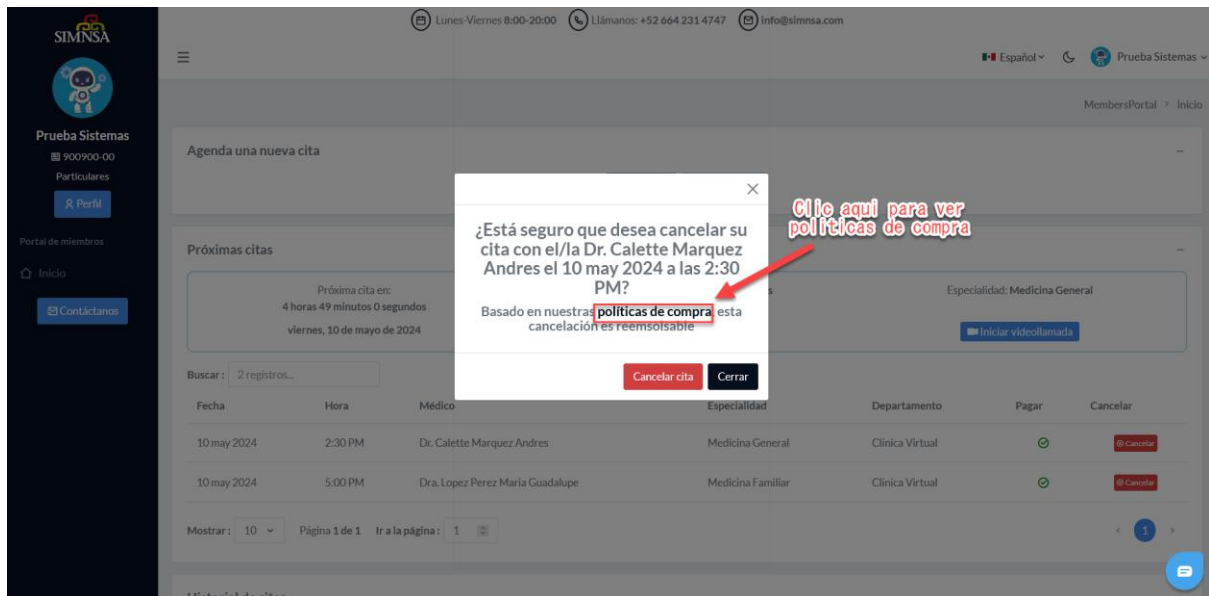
SIMNSA

Prueba Sistemas
900900-00
Particulares
Perfil

Portal de miembros
Inicio
Contáctanos

Lunes-Viernes 8:00-20:00 Llámanos: +52 664 231 4747 info@simnsa.com

Español Prueba Sistemas

MembersPortal > Inicio

Agenda una nueva cita

Próximas citas

Próxima cita en:
4 horas 49 minutos 0 segundos
viernes, 10 de mayo de 2024

Especialidad: Medicina General

Iniciar videollamada

Buscar: 2 registros...

| Fecha | Hora | Médico | Especialidad | Departamento | Pagar | Cancelar |
|---|---|---|---|---|---|---|
| 10 may 2024 | 2:30 PM | Dr. Calette Marquez Andres | Medicina General | Clínica Virtual | | Cancelar |
| 10 may 2024 | 5:00 PM | Dra. Lopez Perez Maria Guadalupe | Medicina Familiar | Clínica Virtual | | Cancelar |

Mostrar: 10 Página 1 de 1 Ir a la página: 1

1

¿Está seguro que desea cancelar su cita con el/la Dr. Calette Marquez Andres el 10 may 2024 a las 2:30 PM?

Basado en nuestras políticas de compra esta cancelación es reemsolsable

Cancelar cita Cerrar

Clic aqui para ver politicas de compra